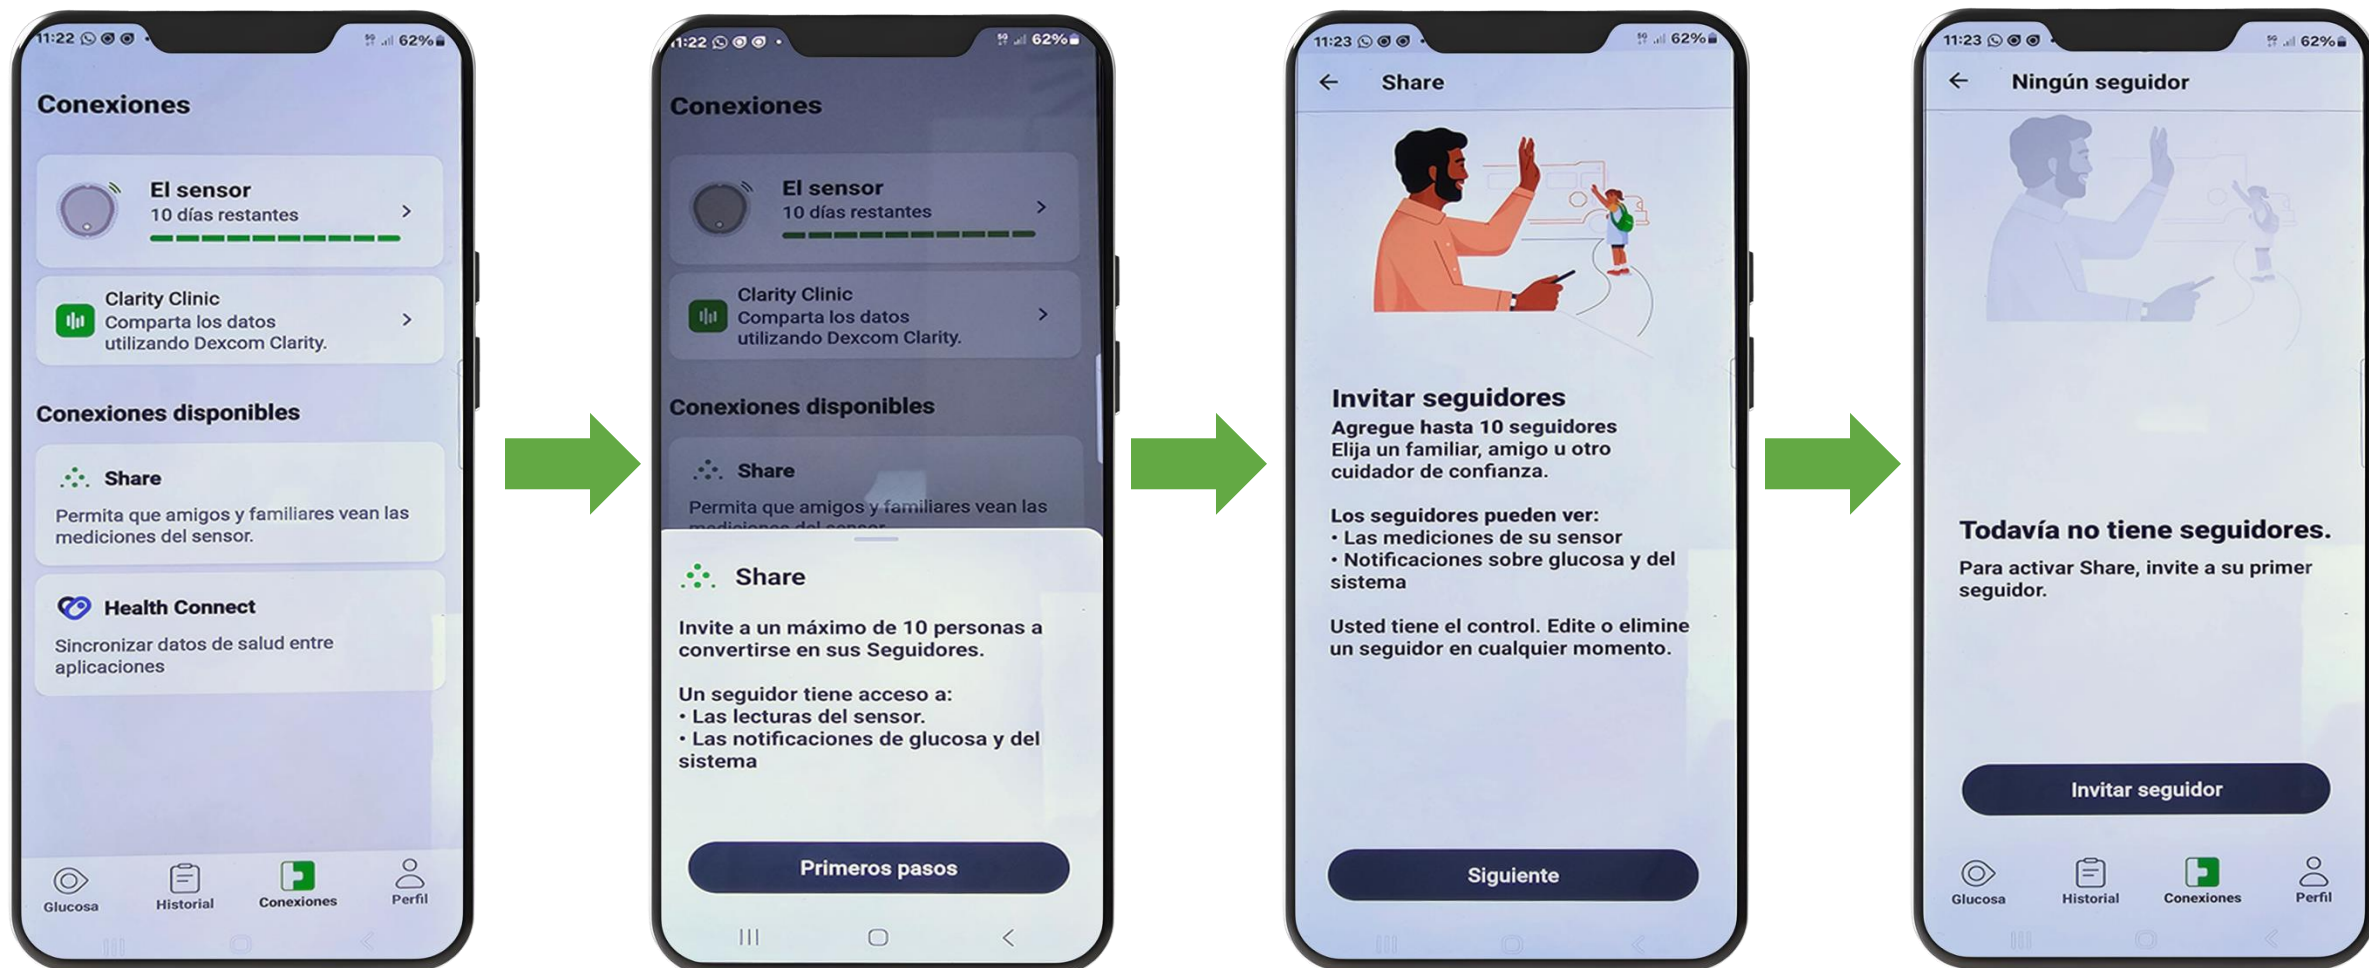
11:22 62%

Conexiones

El sensor
10 días restantes

Clarity Clinic
Comparta los datos utilizando Dexcom Clarity.

Conexiones disponibles

Share
Permita que amigos y familiares vean las mediciones del sensor.

Health Connect
Sincronizar datos de salud entre aplicaciones

Glucosa Historial Conexiones Perfil

11:22 62%

Conexiones

El sensor
10 días restantes

Clarity Clinic
Comparta los datos utilizando Dexcom Clarity.

Conexiones disponibles

Share
Permita que amigos y familiares vean las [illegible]

Share

Invite a un máximo de 10 personas a convertirse en sus Seguidores.

Un seguidor tiene acceso a:
• Las lecturas del sensor.
• Las notificaciones de glucosa y del sistema

Primeros pasos

11:23 62%

Share

Invitar seguidores
Agregue hasta 10 seguidores
Elija un familiar, amigo u otro cuidador de confianza.

Los seguidores pueden ver:
• Las mediciones de su sensor
• Notificaciones sobre glucosa y del sistema

Usted tiene el control. Edite o elimine un seguidor en cualquier momento.

Siguiente

11:23 62%

Ningún seguidor

Todavía no tiene seguidores.
Para activar Share, invite a su primer seguidor.

Invitar seguidor

Glucosa Historial Conexiones Perfil